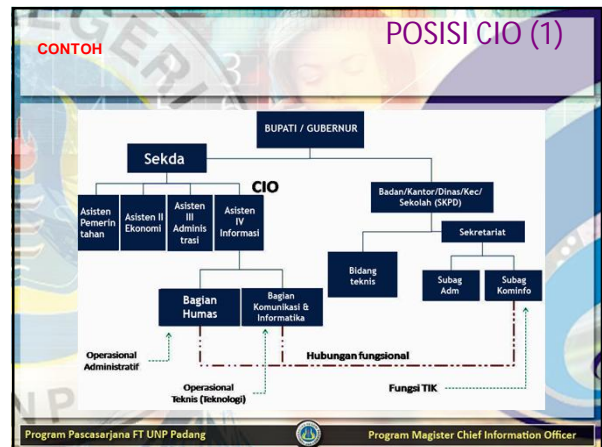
CONTOH

POSISI CIO (1)

BUPATI / GUBERNUR

Sekda

CIO

Asisten Pemerintahan

Asisten II Ekonomi

Asisten III Administrasi

Asisten IV Informasi

Badan/Kantor/Dinas/Kec/ Sekolah (SKPD)

Sekretariat

Bidang teknis

Subag Adm

Subag Kominfo

Bagian Humas

Bagian Komunikasi & Informatika

Operasional Administratif

Hubungan fungsional

Operasional Teknis (Teknologi)

Fungsi TIK

Program Pascasarjana FT UNP Padang

Program Magister Chief Information Officer